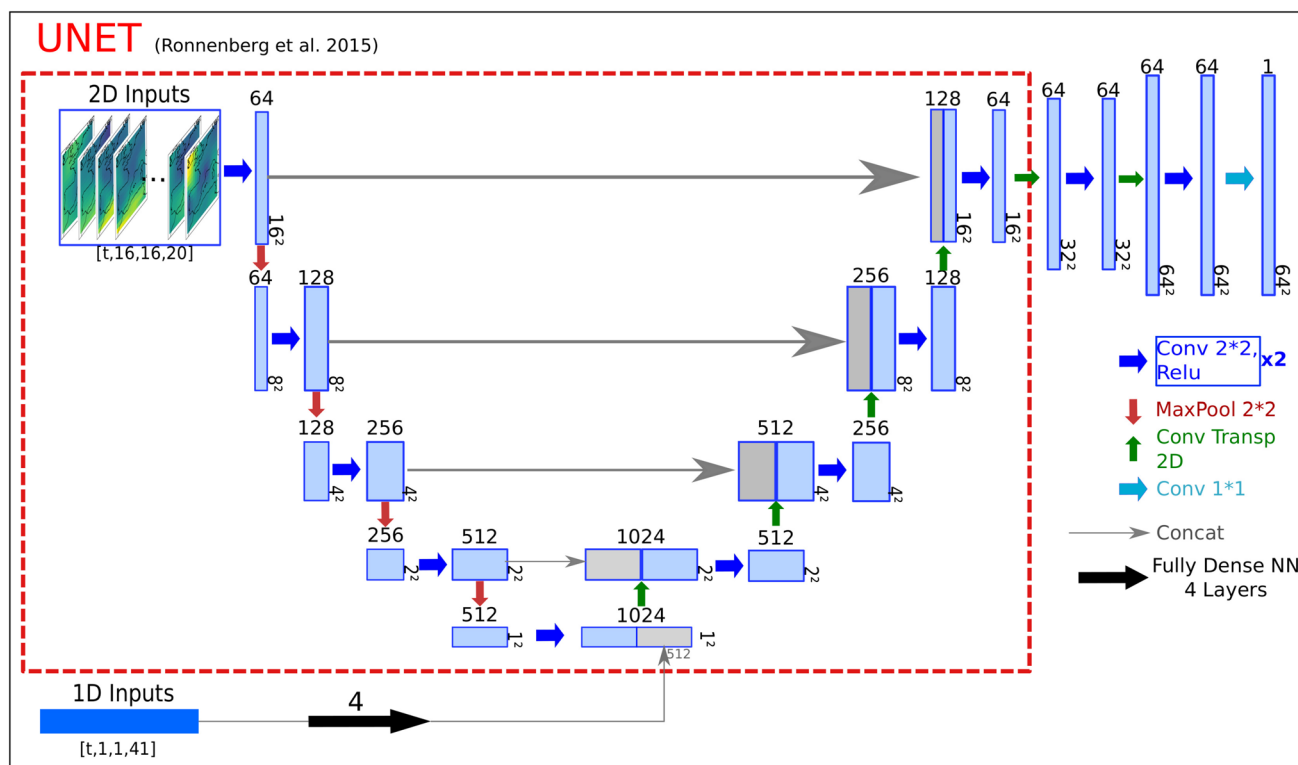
UNET (Ronnenberg et al. 2015)

2D Inputs

...

[t,16,16,20]

64
$16^2$

128
$16^2$

64
$16^2$

64
$32^2$

64
$32^2$

64
$64^2$

64
$64^2$

1
$64^2$

64
$8^2$

128
$8^2$

256
$8^2$

128
$8^2$

128
$4^2$

256
$4^2$

512
$4^2$

256
$4^2$

256
$2^2$

512
$2^2$

1024
$2^2$

512
$2^2$

512
$1^2$

1024
$1^2$

512

1D Inputs

[t,1,1,41]

4

Conv 2*2, Relu x2

MaxPool 2*2

Conv Transp 2D

Conv 1*1

Concat

Fully Dense NN 4 Layers